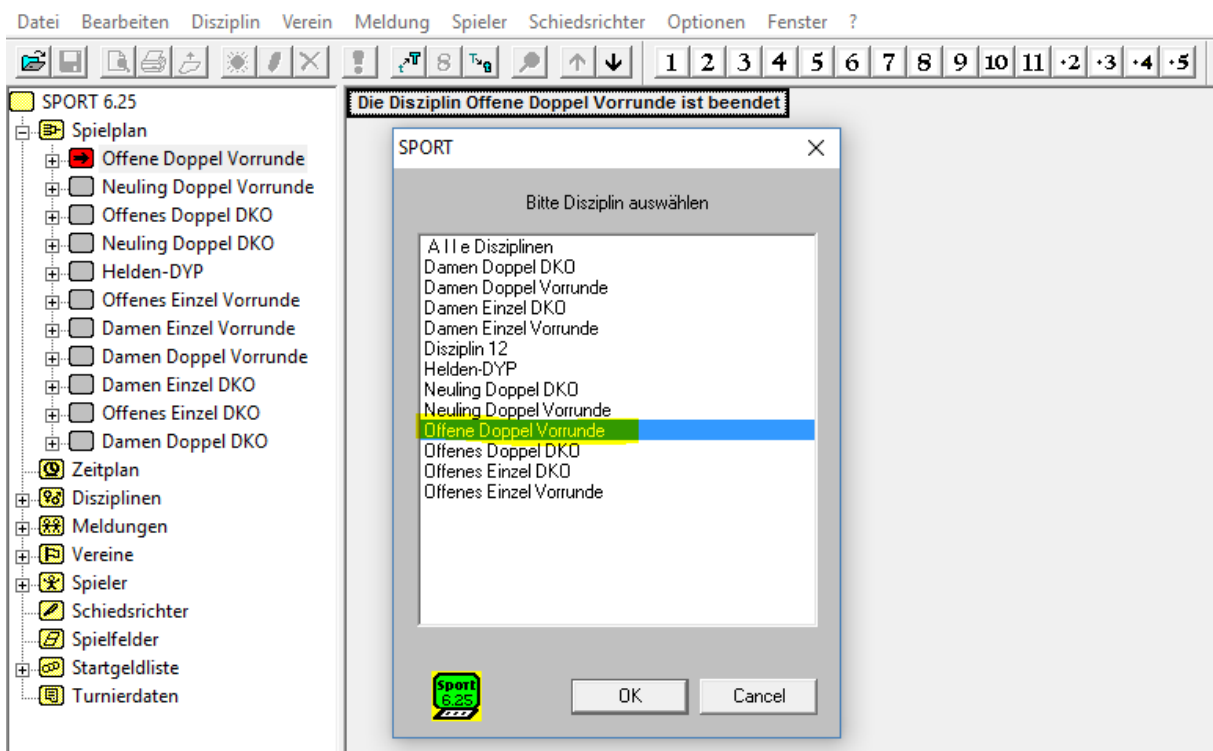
Datei Bearbeiten Disziplin Verein Meldung Spieler Schiedsrichter Optionen Fenster ?

1 2 3 4 5 6 7 8 9 10 11 ·2 ·3 ·4 ·5

SPORT 6.25
Spielplan
Offene Doppel Vorrunde
Neuling Doppel Vorrunde
Offenes Doppel DKO
Neuling Doppel DKO
Helden-DYP
Offenes Einzel Vorrunde
Damen Einzel Vorrunde
Damen Doppel Vorrunde
Damen Einzel DKO
Offenes Einzel DKO
Damen Doppel DKO
Zeitplan
Disziplinen
Meldungen
Vereine
Spieler
Schiedsrichter
Spielfelder
Startgeldliste
Turnierdaten

Die Disziplin Offene Doppel Vorrunde ist beendet

SPORT

Bitte Disziplin auswählen

A l l e Disziplinen
Damen Doppel DKO
Damen Doppel Vorrunde
Damen Einzel DKO
Damen Einzel Vorrunde
Disziplin 12
Helden-DYP
Neuling Doppel DKO
Neuling Doppel Vorrunde
Offene Doppel Vorrunde
Offenes Doppel DKO
Offenes Einzel DKO
Offenes Einzel Vorrunde

Sport 6.25

OK
Cancel